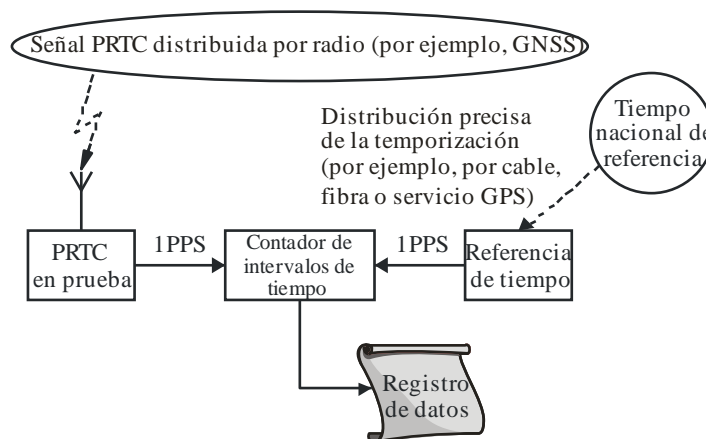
Señal PRTC distribuida por radio (por ejemplo, GNSS)

Distribución precisa de la temporización (por ejemplo, por cable, fibra o servicio GPS)

Tiempo nacional de referencia

PRTC en prueba

1PPS

Contador de intervalos de tiempo

1PPS

Referencia de tiempo

Registro de datos